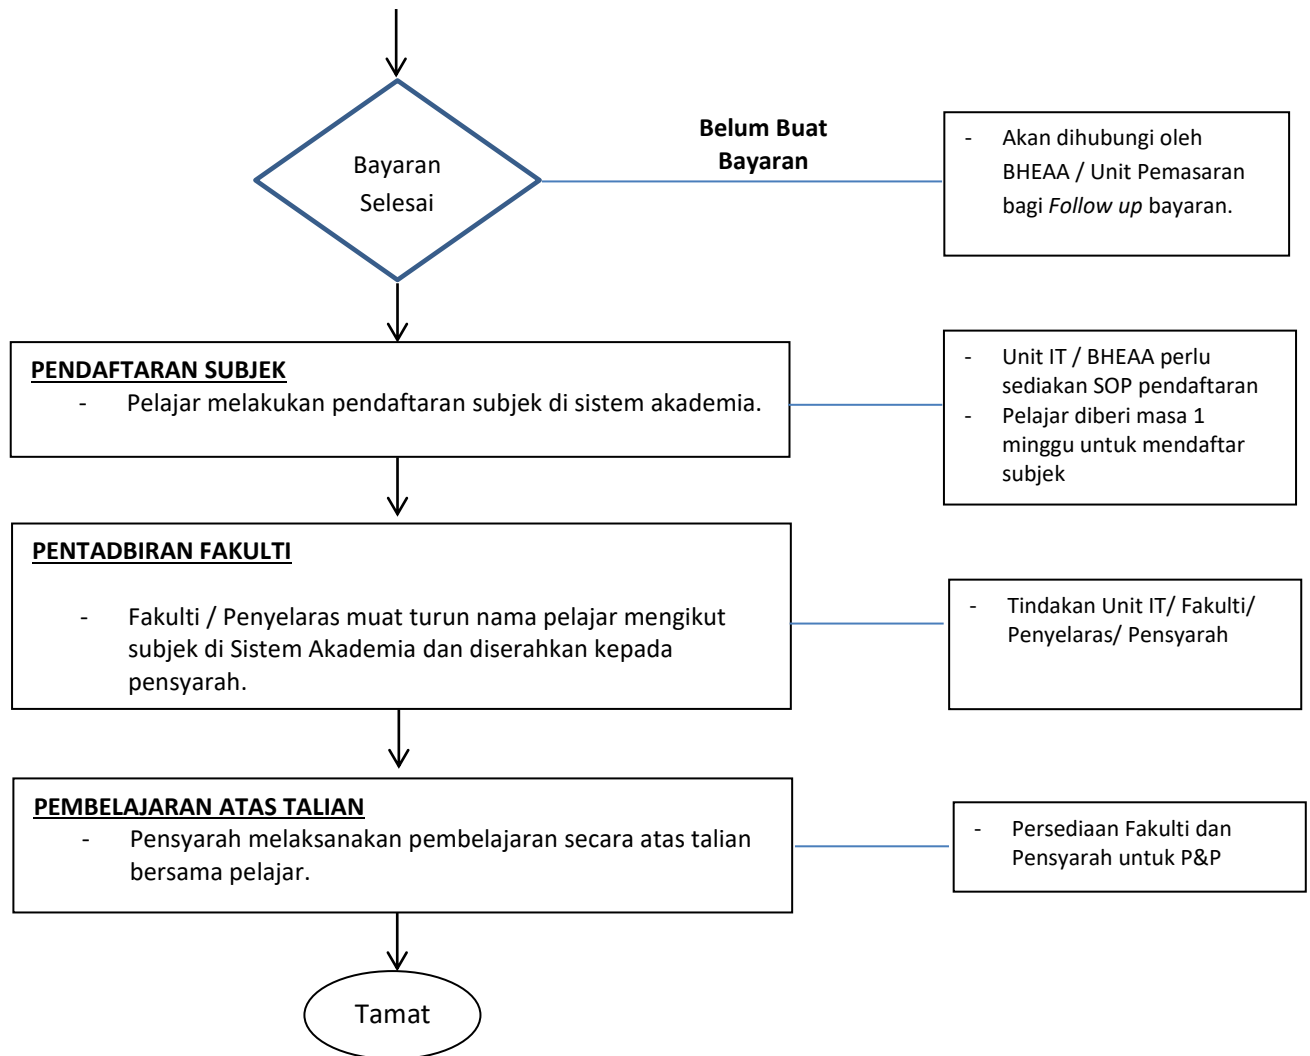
Bayaran Selesai

Belum Buat Bayaran

- Akan dihubungi oleh BHEAA / Unit Pemasaran bagi *Follow up* bayaran.

PENDAFTARAN SUBJEK
- Pelajar melakukan pendaftaran subjek di sistem akademia.

- Unit IT / BHEAA perlu sediakan SOP pendaftaran
- Pelajar diberi masa 1 minggu untuk mendaftar subjek

PENTADBIRAN FAKULTI
- Fakulti / Penyelaras muat turun nama pelajar mengikut subjek di Sistem Akademia dan diserahkan kepada pensyarah.

- Tindakan Unit IT/ Fakulti/ Penyelaras/ Pensyarah

PEMBELAJARAN ATAS TALIAN
- Pensyarah melaksanakan pembelajaran secara atas talian bersama pelajar.

- Persediaan Fakulti dan Pensyarah untuk P&P

Tamat